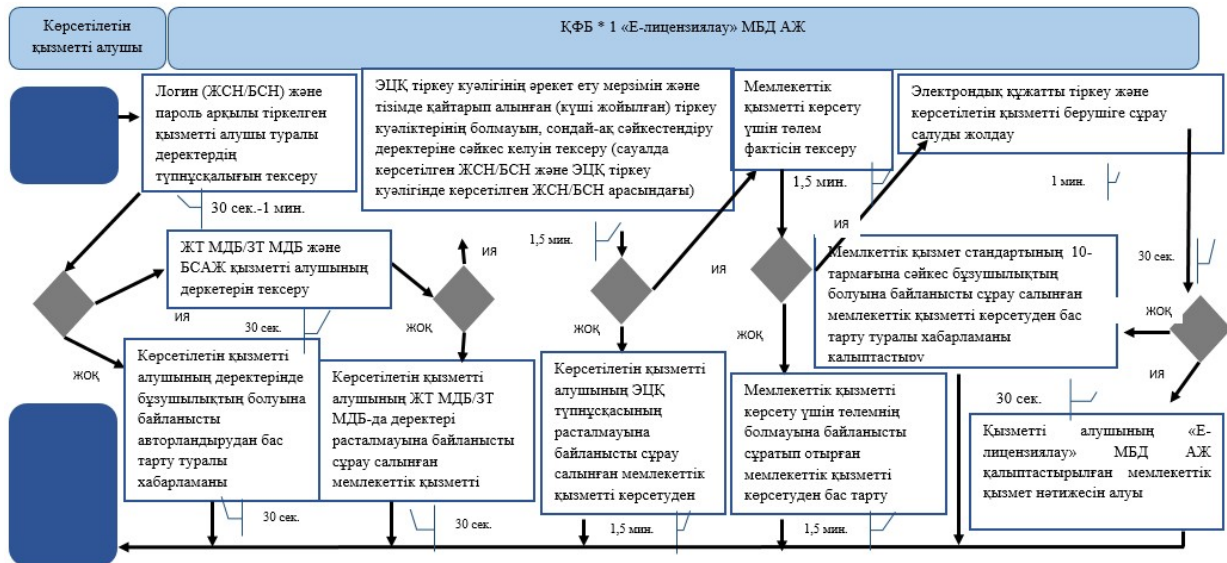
Көрсетілетін қызметті алушы

ҚФБ * 1 «Е-лицензиялау» МБД АЖ

Логин (ЖСН/БСН) және пароль арқылы тіркелген қызметті алушы туралы деректердің түпнұсқалығын тексеру

30 сек.-1 мин.

ЭЦҚ тіркеу куәлігінің әрекет ету мерзімін және тізімде қайтарып алынған (күші жойылған) тіркеу куәліктерінің болмауын, сондай-ақ сәйкестендіру деректеріне сәйкес келуін тексеру (сауалда көрсетілген ЖСН/БСН және ЭЦҚ тіркеу куәлігінде көрсетілген ЖСН/БСН арасындағы)

Мемлекеттік қызметті көрсету үшін төлем фактісін тексеру

1,5 мин.

Электрондық құжатты тіркеу және көрсетілетін қызметті берушіге сұрау салуды жолдау

1 мин.

ИЯ

ЖТ МДБ/ЗТ МДБ және БСАЖ қызметті алушының деркетерін тексеру

ИЯ

1,5 мин.

ИЯ

Мемлкеттік қызмет стандартының 10-тармағына сәйкес бұзушылықтың болуына байланысты сұрау салынған мемлекеттік қызметті көрсетуден бас тарту туралы хабарламаны қалыптастыру

30 сек.

ИЯ

30 сек.

ЖОҚ

ЖОҚ

ЖОҚ

ЖОҚ

ЖОҚ

ИЯ

ЖОҚ

Көрсетілетін қызметті алушының деректерінде бұзушылықтың болуына байланысты авторландырудан бас тарту туралы хабарламаны

Көрсетілетін қызметті алушының ЖТ МДБ/ЗТ МДБ-да деректері расталмауына байланысты сұрау салынған мемлекеттік қызметті

Көрсетілетін қызметті алушының ЭЦҚ түпнұсқасының расталмауына байланысты сұрау салынған мемлекеттік қызметті көрсетуден

Мемлекеттік қызметті көрсету үшін төлемнің болмауына байланысты сұратып отырған мемлекеттік қызметті көрсетуден бас тарту

30 сек.

Қызметті алушының «Е-лицензиялау» МБД АЖ қалыптастырылған мемлекеттік қызмет нәтижесін алуы

30 сек.

30 сек.

1,5 мин.

1,5 мин.